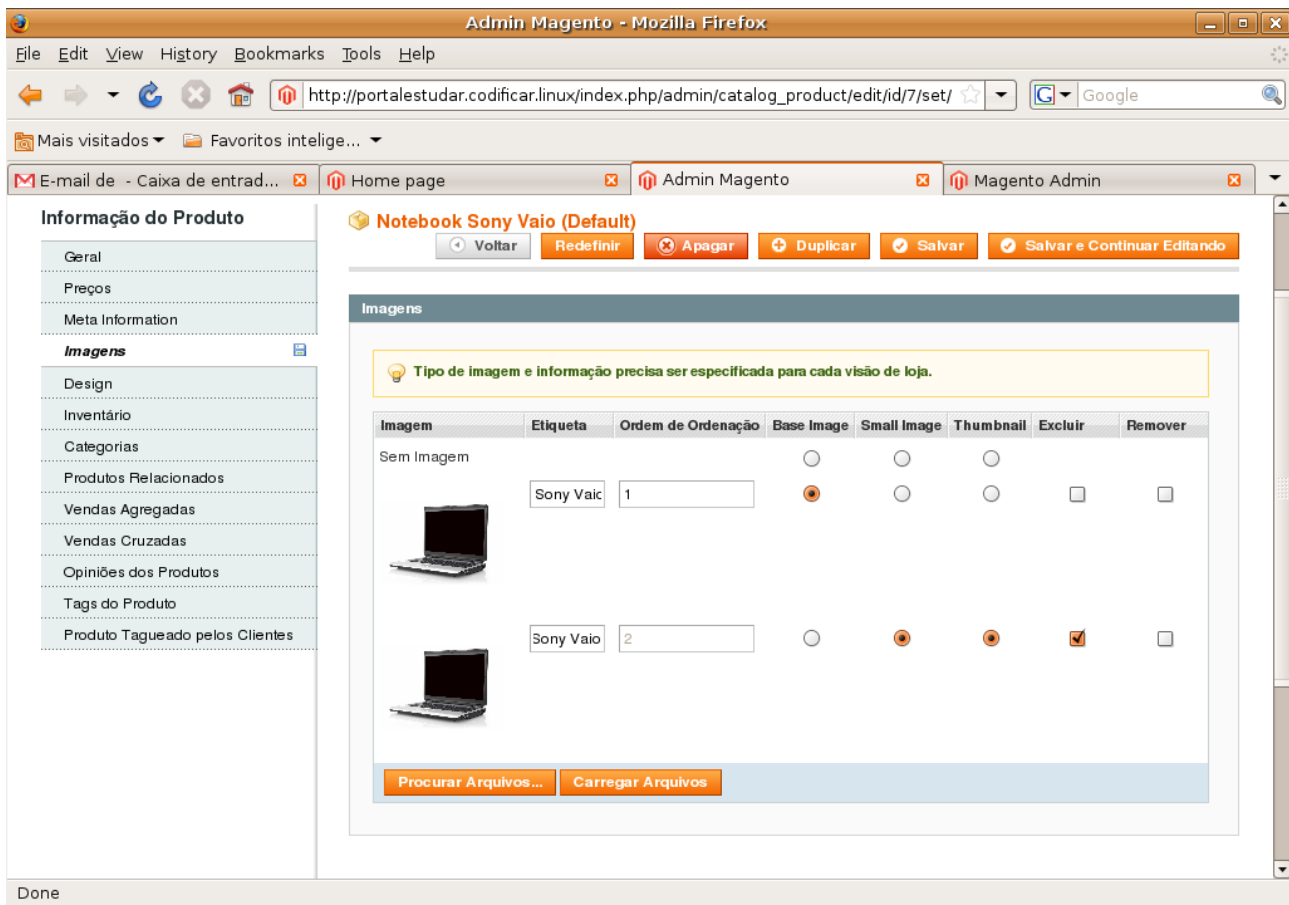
Admin Magento - Mozilla Firefox

File Edit View History Bookmarks Tools Help

http://portalestudar.codificar.linux/index.php/admin/catalog_product/edit/id/7/set/

Google

Mais visitados ▾ Favoritos intelige... ▾

E-mail de - Caixa de entrad... Home page Admin Magento Magento Admin

Informação do Produto

Geral
Preços
Meta Information
Imagens
Design
Inventário
Categorias
Produtos Relacionados
Vendas Agregadas
Vendas Cruzadas
Opiniões dos Produtos
Tags do Produto
Produto Tagueado pelos Clientes

Notebook Sony Vaio (Default)

Voltar Redefinir Apagar Duplicar Salvar Salvar e Continuar Editando

Imagens

Tipo de imagem e informação precisa ser especificada para cada visão de loja.

| Imagem | Etiqueta | Ordem de Ordenação | Base Image | Small Image | Thumbnail | Excluir | Remover |
|---|---|---|---|---|---|---|---|
| Sem Imagem | | | | | | | |
| | Sony Vaic | 1 | | | | | |
| | Sony Vaio | 2 | | | | | |

Procurar Arquivos... Carregar Arquivos

Done